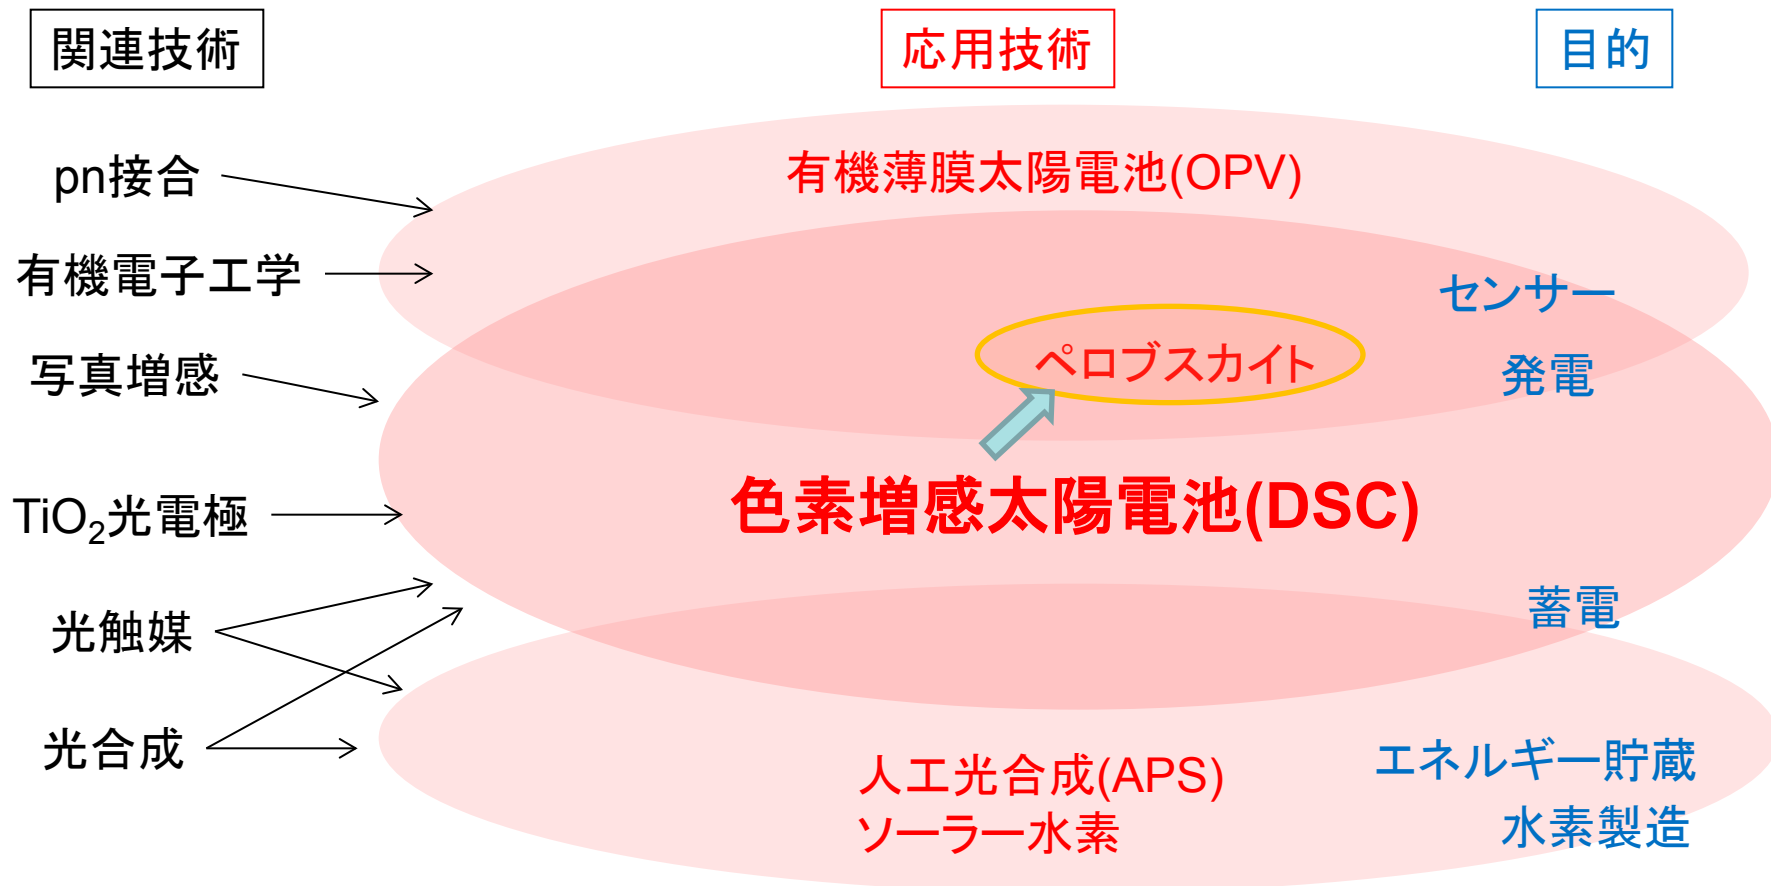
関連技術

応用技術

目的

pn接合

有機電子工学

写真増感

$TiO_2$光電極

光触媒

光合成

有機薄膜太陽電池(OPV)

センサー

ペロブスカイト

発電

色素増感太陽電池(DSC)

蓄電

人工光合成(APS)
ソーラー水素

エネルギー貯蔵

水素製造